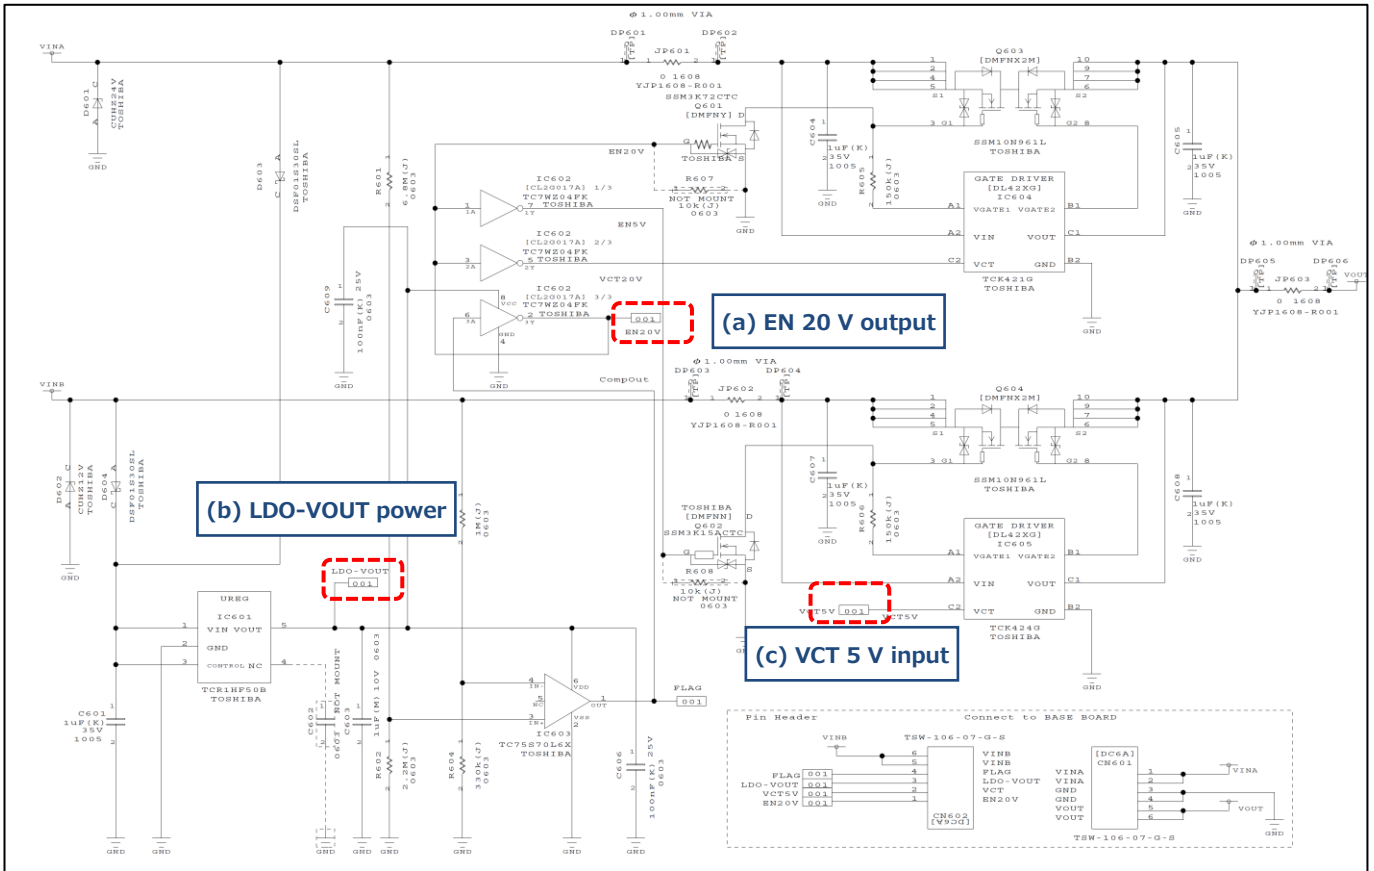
φ 1.00mm VIA
DP601 DP602
JP601
0 1608
YJP1608-R001
VINA
D601
CUHZ24V
TOSHIBA
GND
D603
DSF01S30SL
TOSHIBA
R601
6.8M(J)
0603
SSM3K72CTC
Q601
[DMFNY]
EN20V
TOSHIBA
R607
NOT MOUNT
10k(J)
0603
IC602
[CL20017A] 1/3
TC7WZ04FK
TOSHIBA
IC602
[CL20017A] 2/3
TC7WZ04FK
TOSHIBA
EN5V
IC602
[CL20017A] 3/3
TC7WZ04FK
TOSHIBA
VCT20V
C609
100nF(K) 25V
0603
GND
001
EN20V
(a) EN 20 V output
Q603
[DMFNX2M]
S1 S2
G1 G2
SSM10N961L
TOSHIBA
C604
1uF(K)
35V
1005
GND
R605
150k(J)
0603
GATE DRIVER
[DL42XG]
IC604
VGATE1 VGATE2
VIN VOUT
VCT GND
TCK421G
TOSHIBA
C605
1uF(K)
35V
1005
GND
φ 1.00mm VIA
DP605 DP606
JP603
0 1608
YJP1608-R001
VOUT
GND
CompOut
φ 1.00mm VIA
DP603 DP604
JP602
0 1608
YJP1608-R001
VINB
D602
CUHZ12V
TOSHIBA
D604
DSF01S30SL
TOSHIBA
GND
(b) LDO-VOUT power
R603
1M(J)
0603
Q604
[DMFNX2M]
SSM10N961L
TOSHIBA
C607
1uF(K)
35V
1005
GND
R606
150k(J)
0603
GATE DRIVER
[DL42XG]
IC605
VGATE1 VGATE2
VIN VOUT
VCT GND
TCK424G
TOSHIBA
C608
1uF(K)
35V
1005
GND
TOSHIBA
[DMFNN]
Q602
SSM3K15ACTC
R608
10k(J)
NOT MOUNT
0603
VCT5V 001 VCT5V
(c) VCT 5 V input
GND
LDO-VOUT
001
UREG
IC601
VIN VOUT
GND
CONTROL NC
TCR1HF50B
TOSHIBA
C601
1uF(K)
35V
1005
C602
NOT MOUNT
0603
C603
1uF(M) 10V
0603
R602
2.2M(J)
0603
R604
330k(J)
0603
IN-
IN+
NC
VDD
OUT
VSS
IC603
TC75S70L6X
TOSHIBA
C606
100nF(K) 25V
0603
FLAG
001
GND GND GND GND GND GND GND
Pin Header
Connect to BASE BOARD
VINB
TSW-106-07-G-S
VINB
VINB
FLAG
LDO-VOUT
VCT
EN20V
FLAG 001
LDO-VOUT 001
VCT5V 001
EN20V 001
CN602
[DC6A]
VINA
VINA
GND
GND
VOUT
VOUT
[DC6A]
CN601
VINA
VOUT
GND
TSW-106-07-G-S